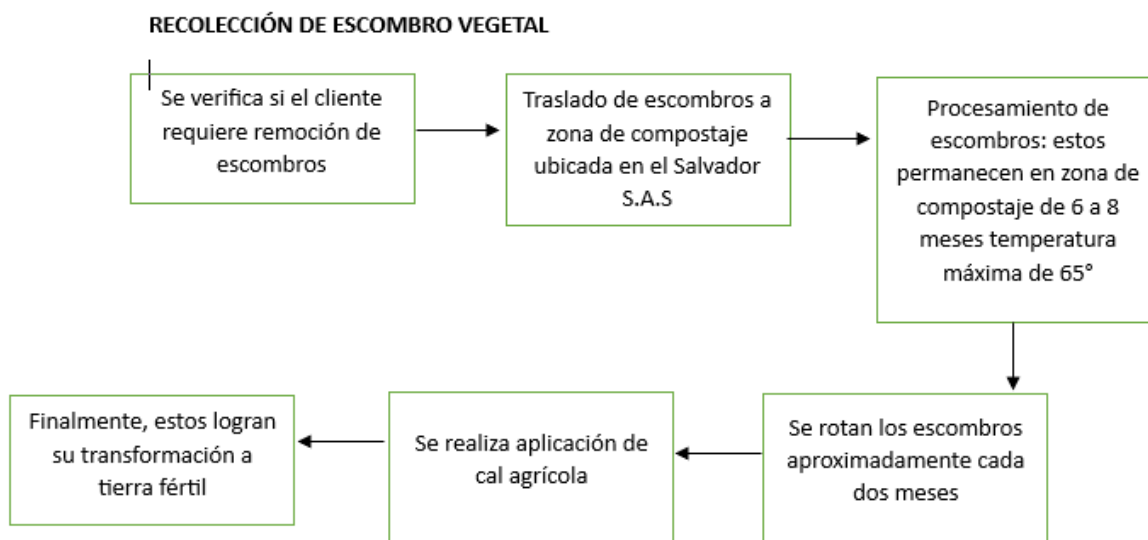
RECOLECCIÓN DE ESCOMBRO VEGETAL

Se verifica si el cliente requiere remoción de escombros

Traslado de escombros a zona de compostaje ubicada en el Salvador S.A.S

Procesamiento de escombros: estos permanecen en zona de compostaje de 6 a 8 meses temperatura máxima de 65°

Se rotan los escombros aproximadamente cada dos meses

Se realiza aplicación de cal agrícola

Finalmente, estos logran su transformación a tierra fértil